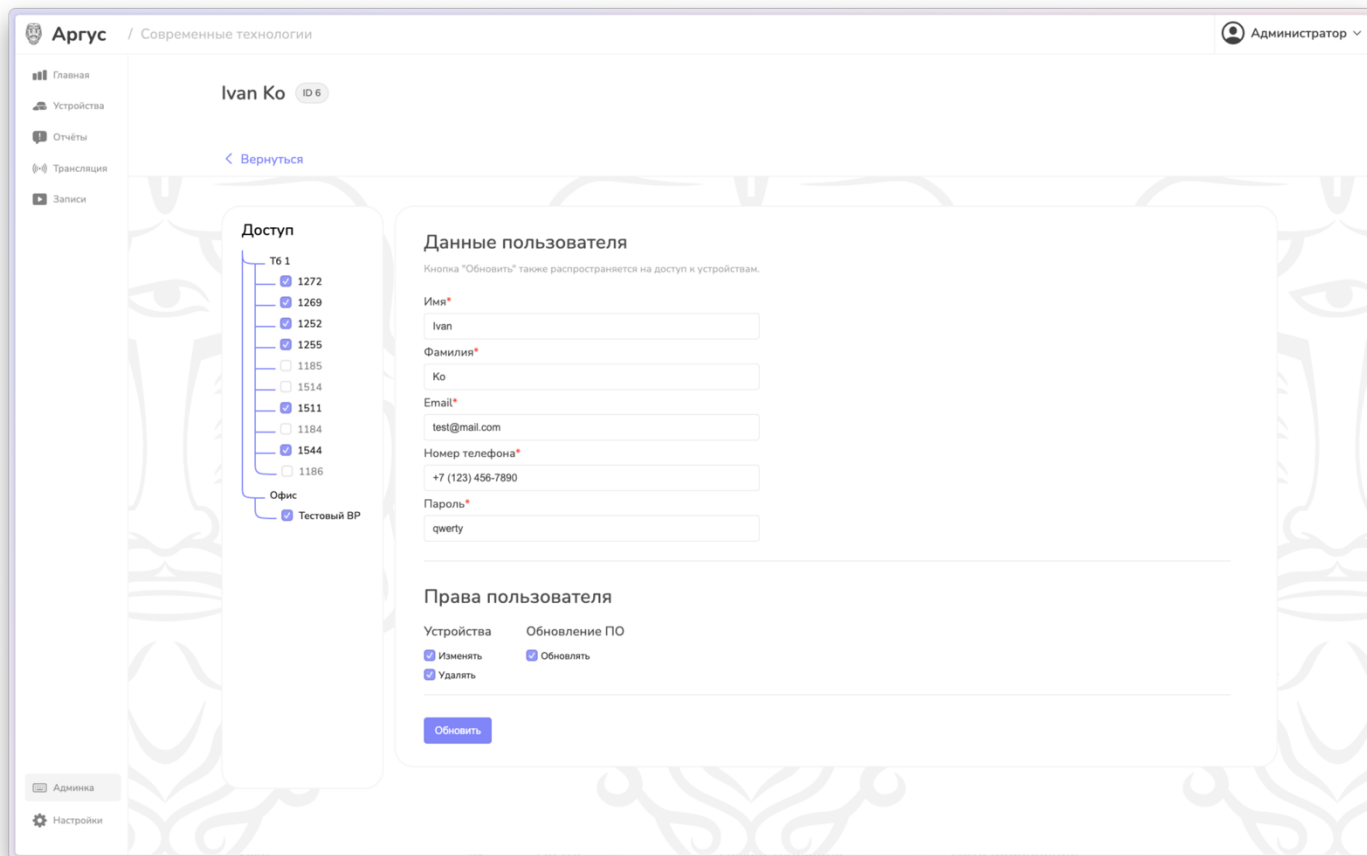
Аргус / Современные технологии

Администратор

Главная
Устройства
Отчёты
Трансляция
Записи

Ivan Ko ID 6

Вернуться

Доступ
Т6 1
1272
1269
1252
1255
1185
1514
1511
1184
1544
1186
Офис
Тестовый ВР

Данные пользователя
Кнопка "Обновить" также распространяется на доступ к устройствам.

Имя*
Ivan
Фамилия*
Ko
Email*
test@mail.com
Номер телефона*
+7 (123) 456-7890
Пароль*
qwerty

Права пользователя
Устройства
Изменять
Удалять
Обновление ПО
Обновлять

Обновить

Админка
Настройки